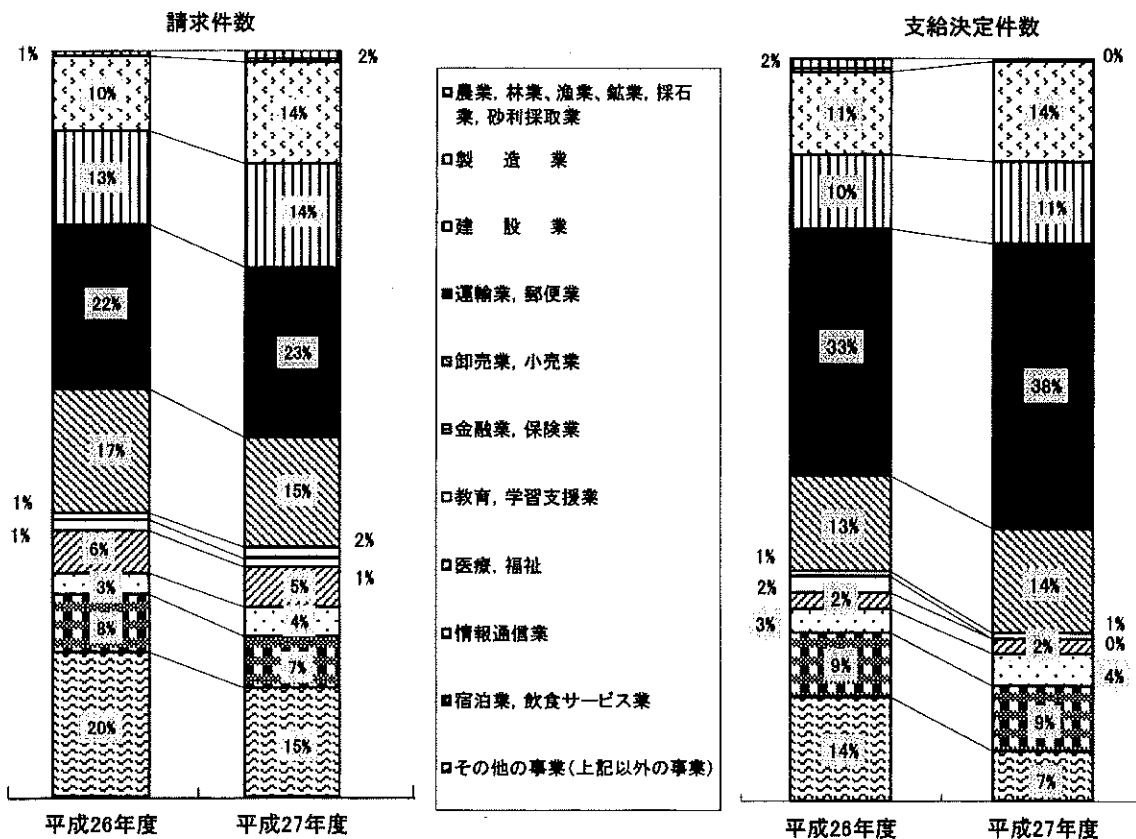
請求件数

1%
10%
13%
22%
17%
1%
1%
6%
3%
8%
20%

2%
14%
14%
23%
15%
2%
1%
5%
4%
7%
15%

平成26年度
平成27年度

農業, 林業、漁業、鉱業, 採石業, 砂利採取業
製　造　業
建　設　業
運輸業, 郵便業
卸売業, 小売業
金融業, 保険業
教育, 学習支援業
医療, 福祉
情報通信業
宿泊業, 飲食サービス業
その他の事業(上記以外の事業)

支給決定件数

2%
11%
10%
33%
13%
1%
2%
2%
3%
9%
14%

0%
14%
11%
38%
14%
1%
2%
0%
4%
9%
7%

平成26年度
平成27年度